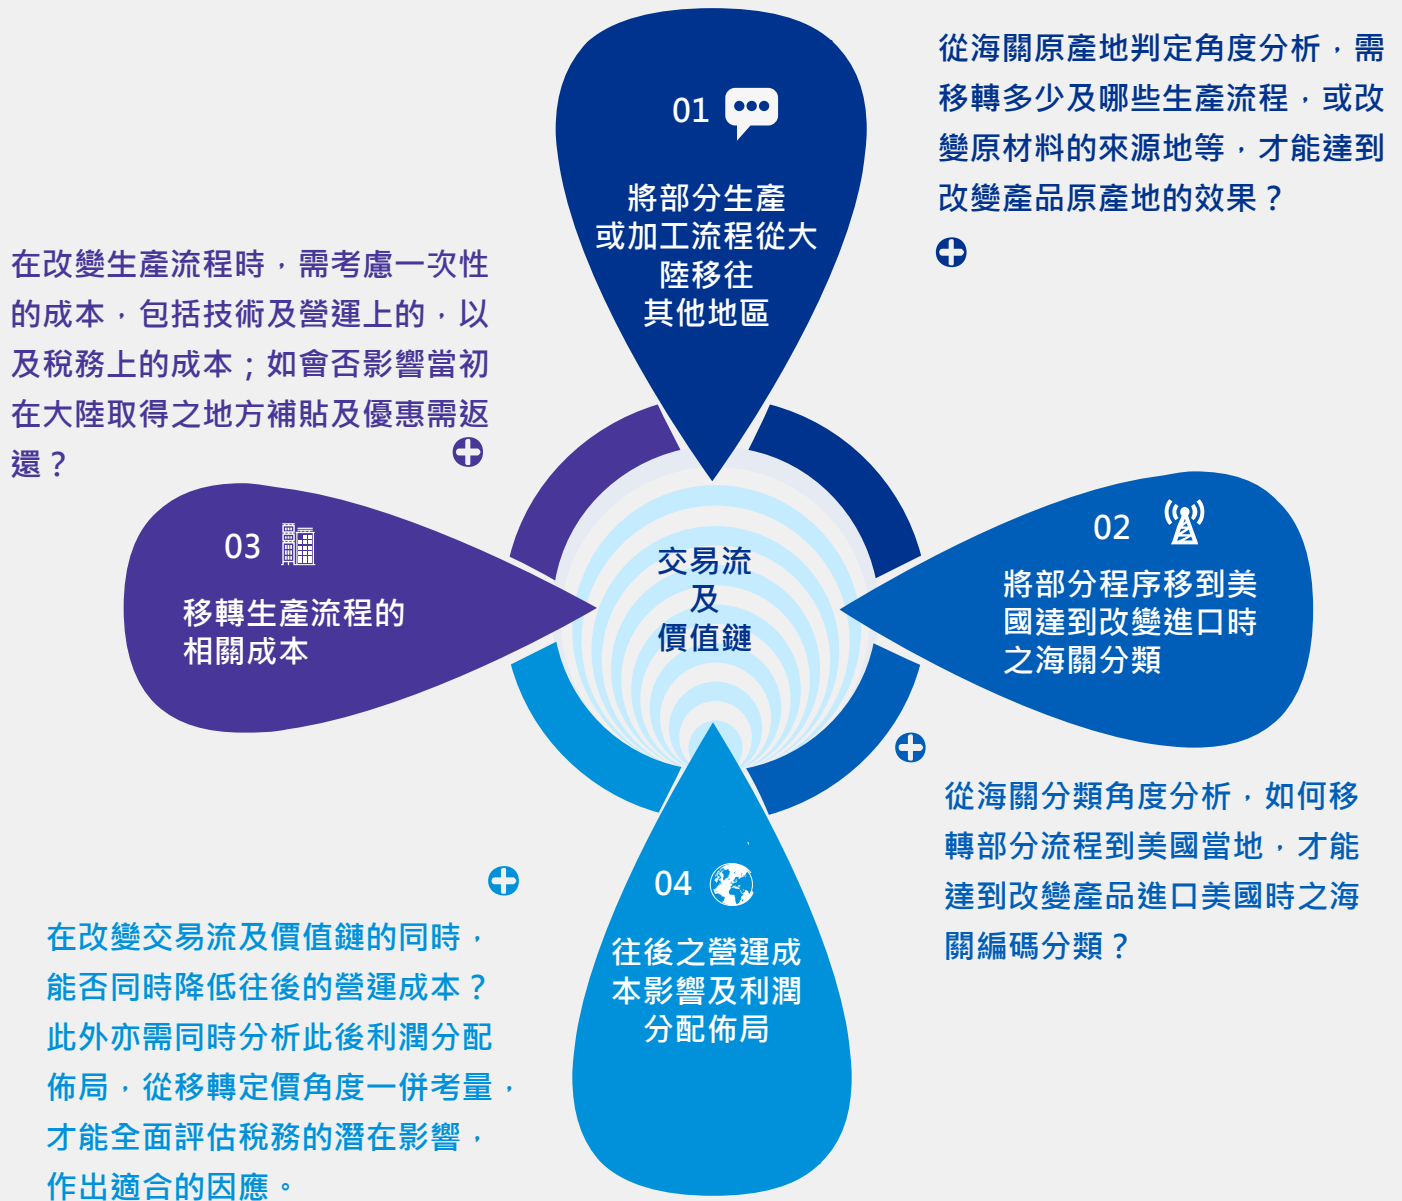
01

將部分生產或加工流程從大陸移往其他地區

從海關原產地判定角度分析，需移轉多少及哪些生產流程，或改變原材料的來源地等，才能達到改變產品原產地的效果？

在改變生產流程時，需考慮一次性的成本，包括技術及營運上的，以及稅務上的成本；如會否影響當初在大陸取得之地方補貼及優惠需返還？

03

移轉生產流程的相關成本

交易流及價值鏈

02

將部分程序移到美國達到改變進口時之海關分類

從海關分類角度分析，如何移轉部分流程到美國當地，才能達到改變產品進口美國時之海關編碼分類？

04

往後之營運成本影響及利潤分配佈局

在改變交易流及價值鏈的同時，能否同時降低往後的營運成本？此外亦需同時分析此後利潤分配佈局，從移轉定價角度一併考量，才能全面評估稅務的潛在影響，作出適合的因應。